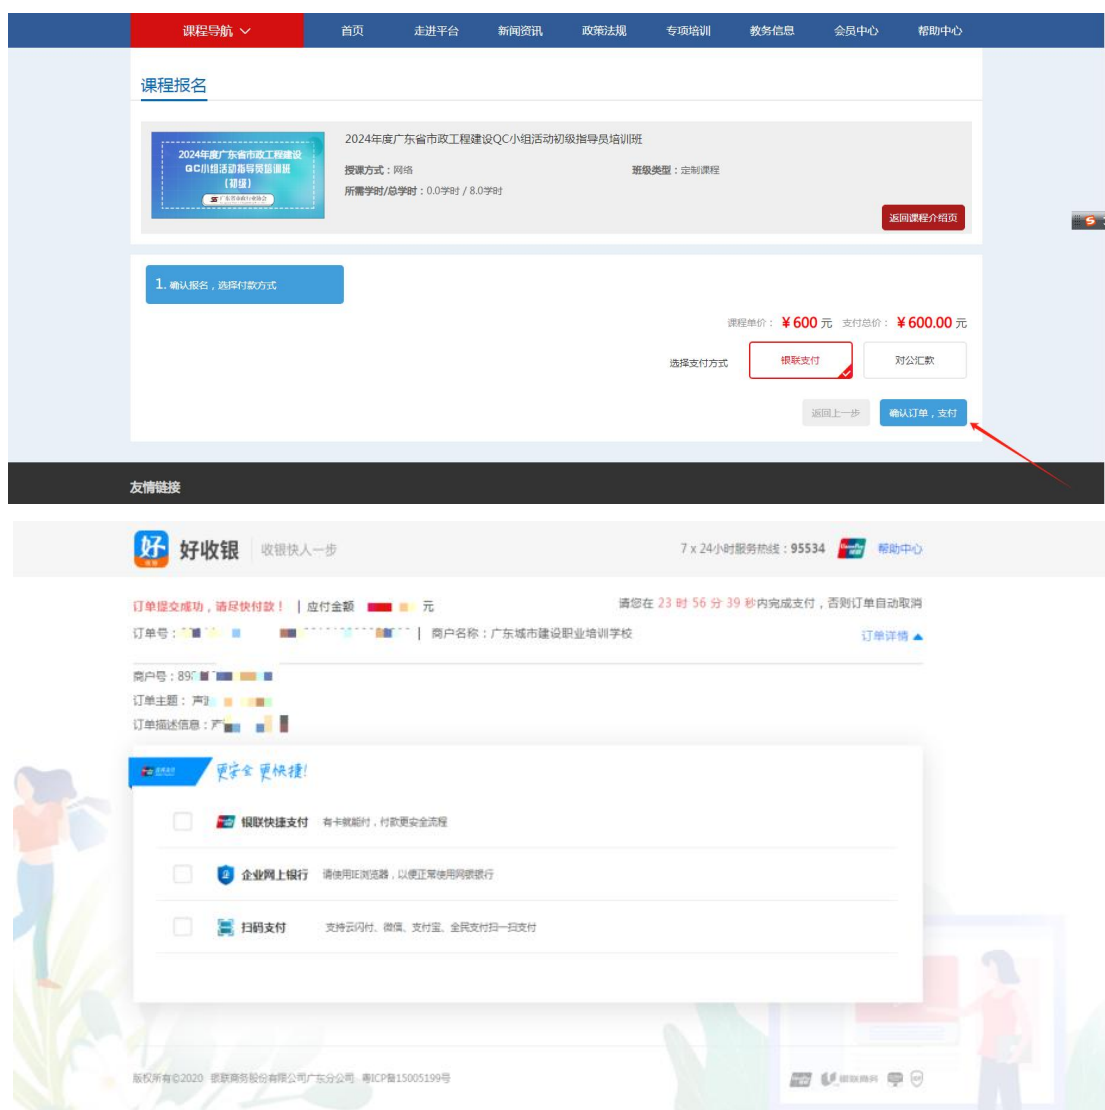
课程导航 首页 走进平台 新闻资讯 政策法规 专项培训 教务信息 会员中心 帮助中心

课程报名

2024年度广东省市政工程建设QC小组活动指导员培训班（初级）

2024年度广东省市政工程建设QC小组活动初级指导员培训班

授课方式：网络

班级类型：定制课程

所需学时/总学时：0.0学时 / 8.0学时

返回课程介绍页

1. 确认报名，选择付款方式

课程单价：¥600 元 支付总价：¥600.00 元

选择支付方式 银联支付 对公汇款

返回上一步 确认订单，支付

友情链接

好收银 收银快人一步

7 x 24小时服务热线：95534 帮助中心

订单提交成功，请尽快付款！ | 应付金额 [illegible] 元

请您在 23 时 56 分 39 秒内完成支付，否则订单自动取消

订单号：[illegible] | 商户名称：广东城市建设职业培训学校

订单详情

商户号：89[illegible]

订单主题：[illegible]

订单描述信息：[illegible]

更安全 更快捷!

银联快捷支付 有卡就能付，付款更安全流程

企业网上银行 请使用IE浏览器，以便正常使用网银银行

扫码支付 支持云闪付、微信、支付宝、全民支付扫一扫支付

版权所有©2020 银联商务股份有限公司广东分公司 粤ICP备15005199号